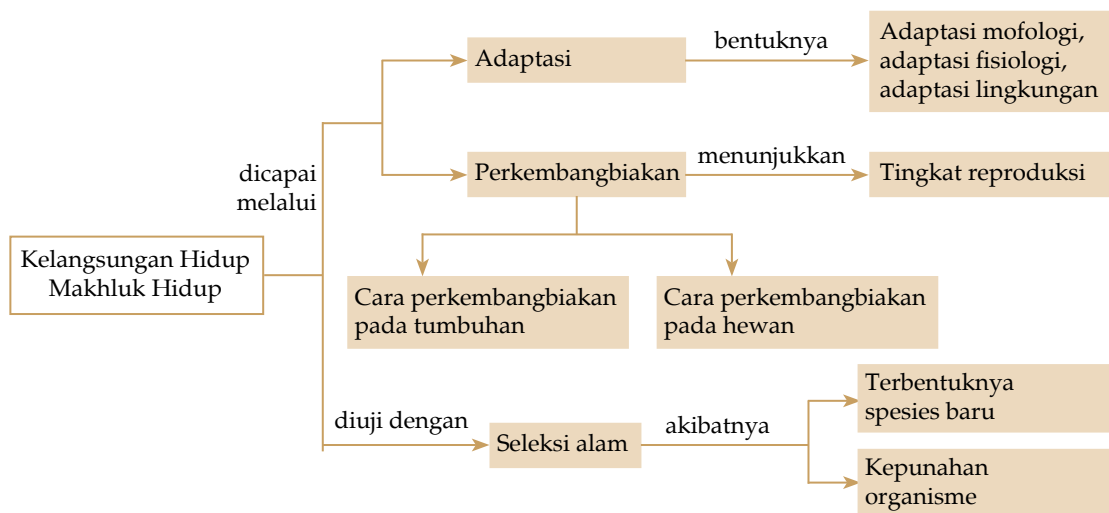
Kelangsungan Hidup Makhluk Hidup

dicapai melalui

Adaptasi

bentuknya

Adaptasi mofologi, adaptasi fisiologi, adaptasi lingkungan

Perkembangbiakan

menunjukkan

Tingkat reproduksi

Cara perkembangbiakan pada tumbuhan

Cara perkembangbiakan pada hewan

diuji dengan

Seleksi alam

akibatnya

Terbentuknya spesies baru

Kepunahan organisme